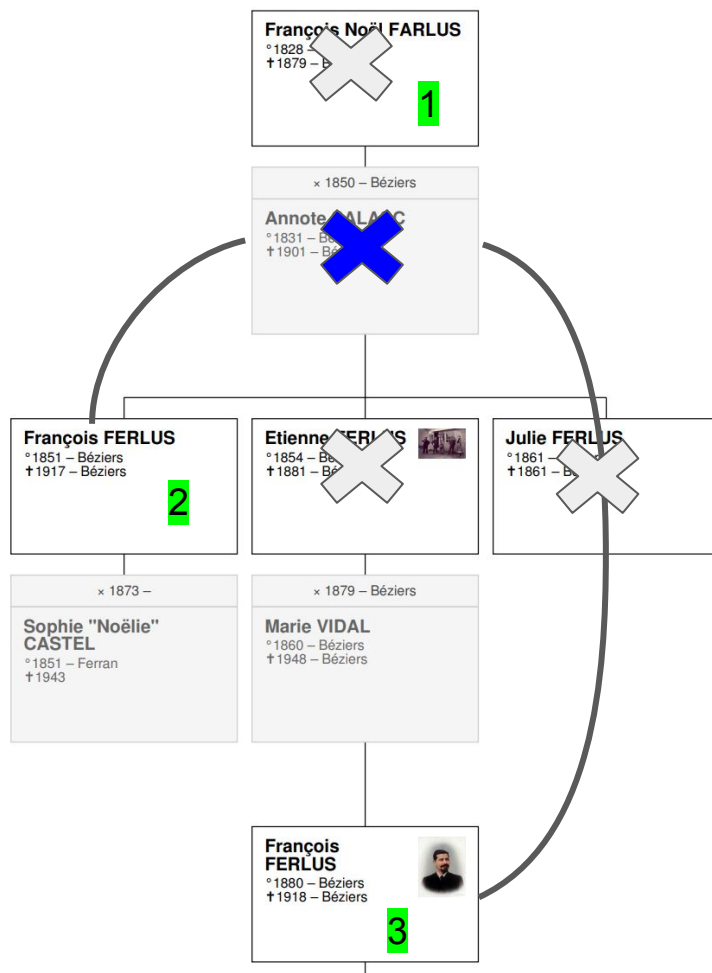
François Noël FARLUS
°1828 – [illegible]
✝1879 – B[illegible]
1

× 1850 – Béziers

Annote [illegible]
°1831 – Be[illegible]
✝1901 – Bé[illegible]

François FERLUS
°1851 – Béziers
✝1917 – Béziers
2

Etienne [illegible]
°1854 – Be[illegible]
✝1881 – Bé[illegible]

Julie FERLUS
°1861 – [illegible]
✝1861 – B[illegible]

× 1873 –

Sophie "Noëlie" CASTEL
°1851 – Ferran
✝1943

× 1879 – Béziers

Marie VIDAL
°1860 – Béziers
✝1948 – Béziers

François FERLUS
°1880 – Béziers
✝1918 – Béziers
3